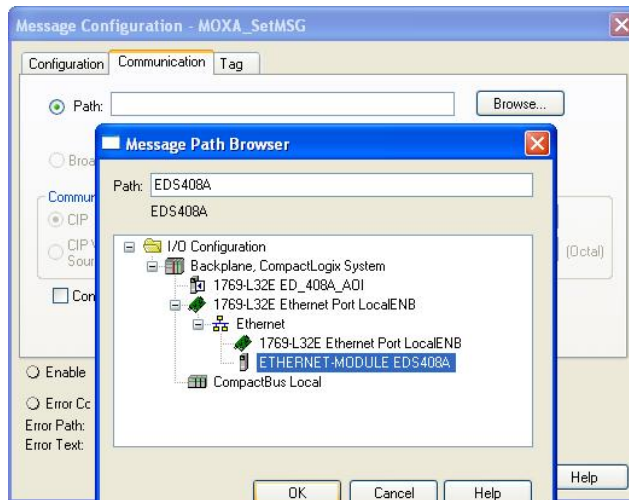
Message Configuration - MOXA_SetMSG

Configuration
Communication
Tag

Path:
Browse...

Broa

Commun
CIP
CIP
Sour

Con

(Octal)

Enable

Error Cc
Error Path:
Error Text:

Help

Message Path Browser

Path: EDS408A
EDS408A

I/O Configuration
Backplane, CompactLogix System
1769-L32E ED_408A_AOI
1769-L32E Ethernet Port LocalENB
Ethernet
1769-L32E Ethernet Port LocalENB
ETHERNET-MODULE EDS408A
CompactBus Local

OK
Cancel
Help